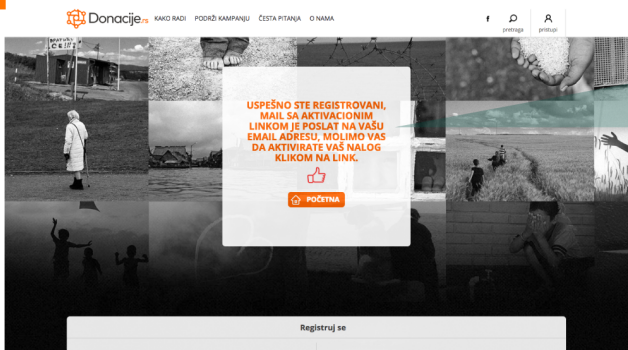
Donacije.rs KAKO RADI PODRŽI KAMPANJU ČESTA PITANJA O NAMA

f pretraga pristupi

USPEŠNO STE REGISTROVANI, MAIL SA AKTIVACIONIM LINKOM JE POSLAT NA VAŠU EMAIL ADRESU, MOLIMO VAS DA AKTIVIRATE VAŠ NALOG KLIKOM NA LINK.

POČETNA

Registruj se